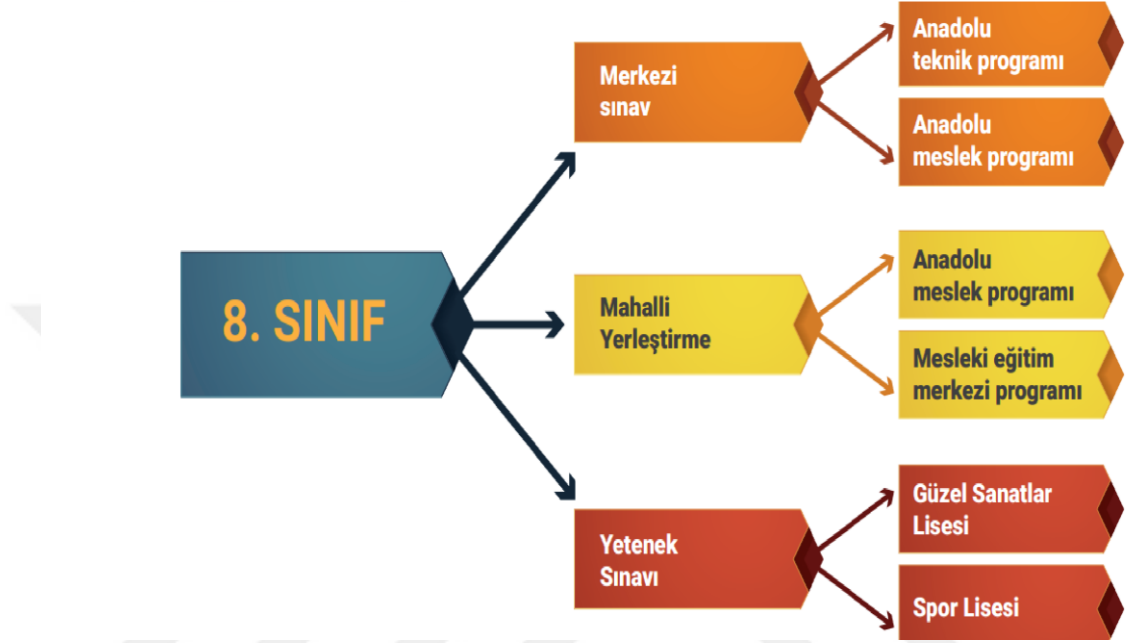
8. SINIF

Merkezi sınav

Anadolu teknik programı

Anadolu meslek programı

Mahalli Yerleştirme

Anadolu meslek programı

Mesleki eğitim merkezi programı

Yetenek Sınavı

Güzel Sanatlar Lisesi

Spor Lisesi